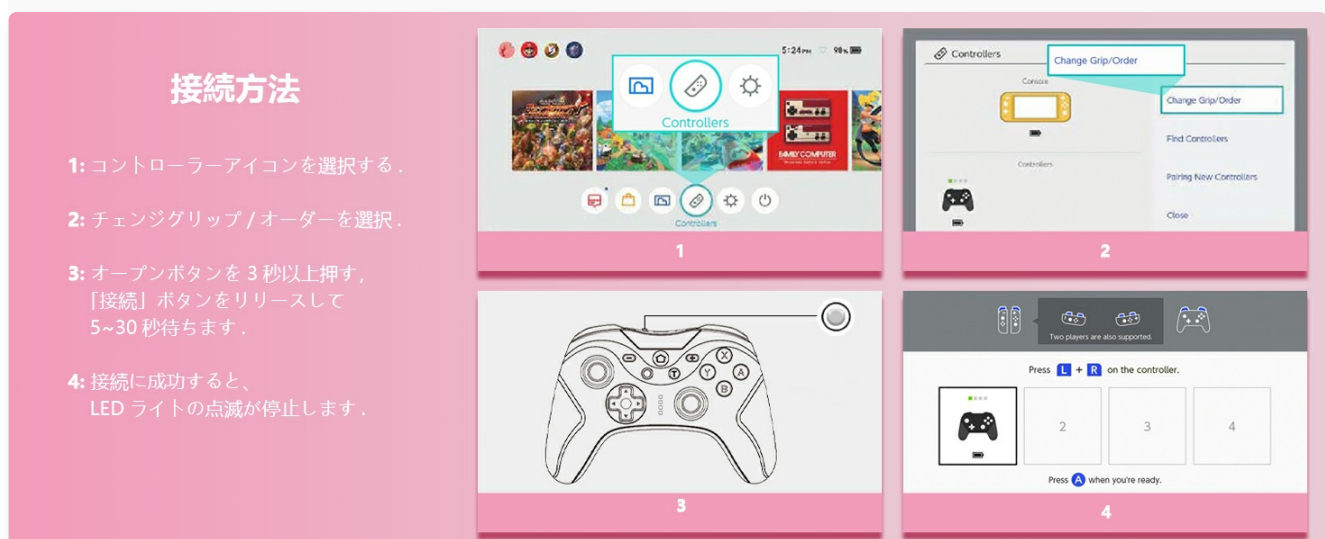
接続方法

1: コントローラーアイコンを選択する .

2: チェンジグリップ / オーダーを選択 .

3: オープンボタンを 3 秒以上押す ,
「接続」ボタンをリリースして
5~30 秒待ちます .

4: 接続に成功すると、
LED ライトの点滅が停止します .

5:24 PM 98%

Controllers

FAMILY COMPUTER

Controllers

1

Controllers

Change Grip/Order

Console

Controllers

Change Grip/Order

Find Controllers

Pairing New Controllers

Close

2

3

Two players are also supported.

Press L + R on the controller.

2

3

4

Press A when you're ready.

4